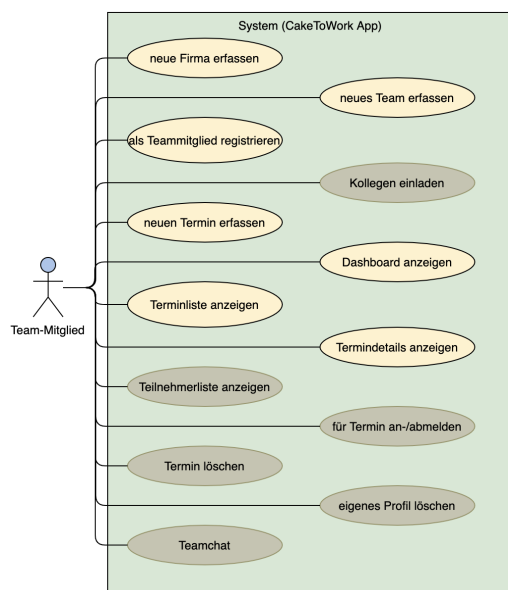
System (CakeToWork App)

neue Firma erfassen

neues Team erfassen

als Teammitglied registrieren

Kollegen einladen

neuen Termin erfassen

Dashboard anzeigen

Terminliste anzeigen

Termindetails anzeigen

Teilnehmerliste anzeigen

für Termin an-/abmelden

Termin löschen

eigenes Profil löschen

Teamchat

Team-Mitglied